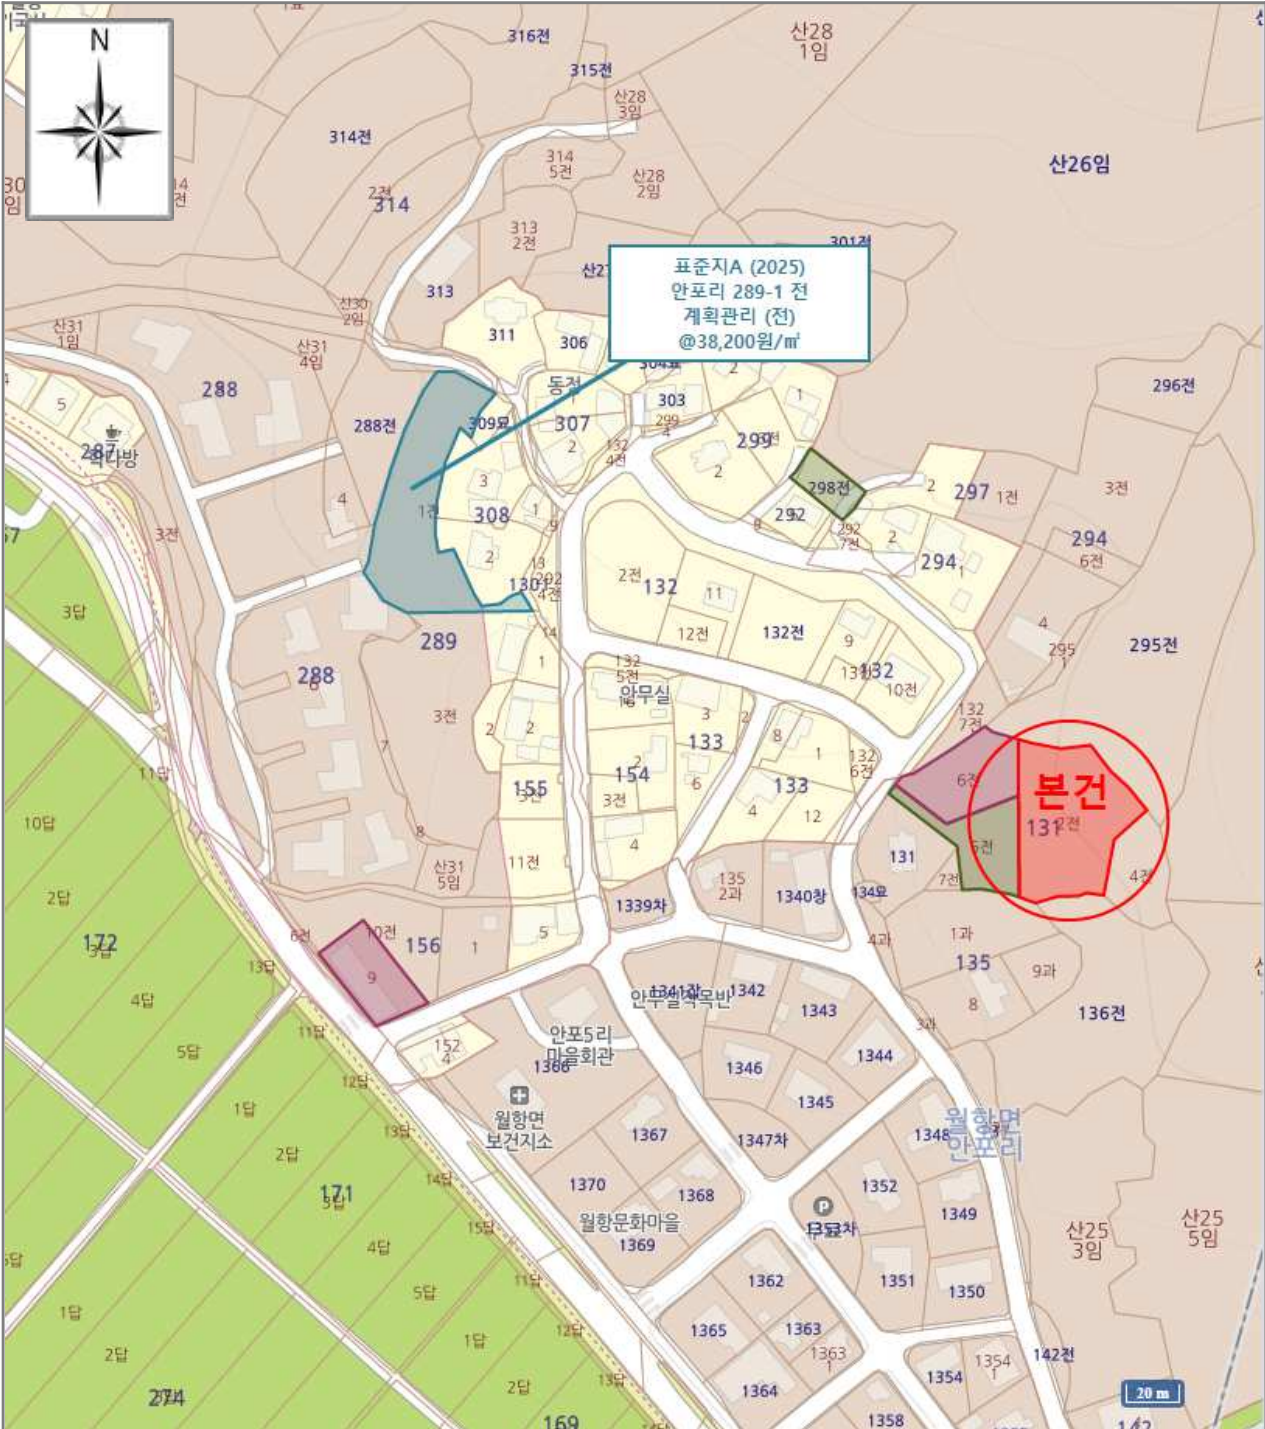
N

316전
315전
산28 1임
314전
산28 3임
314 5전
산28 2임
산26임
314
313 2전
313
301전
표준지A (2025)
안포리 289-1 전
계획관리 (전)
@38,200원/㎡
산31 1임
산30 2임
산31 4임
311
306
동천
288
288전
309묘
307
303
299
296전
287
5
4
308
3
2
298전
297 1전
3전
292
294 6전
294
132
11
12전
132전
289
3전
288
132 5전
아무실
133
3
295 4
295전
131 10전
132 7전
3전
155
154
3전
133
8
1
4
12
132 6전
6전
본건
131 2전
5전
4전
10답
11답
11전
135 2과
1340창
1339차
1341창
131
1342
1343
1344
135
9과
136전
8
7전
1과
2답
172
4답
10전
156
1
5
9
13답
안포5리 마을회관
1366
152 4
11답
12답
5답
1답
월항면 보건지소
1346
1345
1367
1347차
1348
월항면 안포리
2답
13답
14답
171
15답
4답
1370
1368
월항문화마을
1369
1352
1349
산25 3임
산25 5임
5답
11답
1답
2답
1답
12답
2답
274
169
1362
1365
1363
1363 1
1364
1351
1350
1354
1354 1
142전
1358
20 m